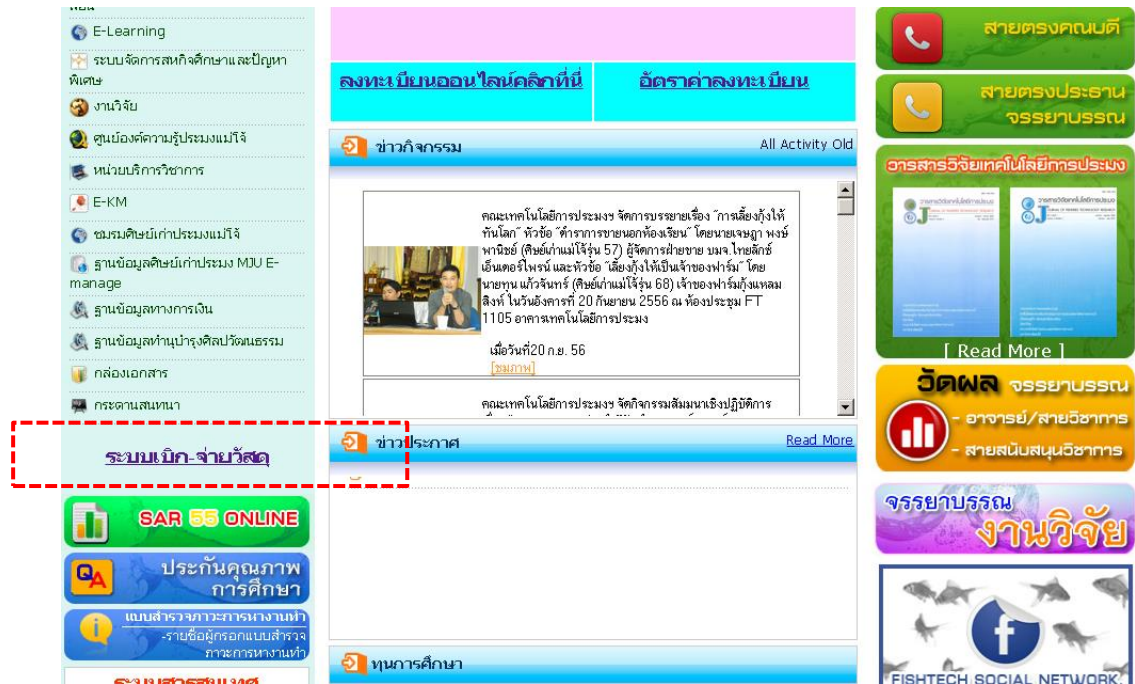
E-Learning

ระบบจัดการสหกิจศึกษาและปัญหาพิเศษ

งานวิจัย

ศูนย์องค์ความรู้ประมงแม่โจ้

หน่วยบริการวิชาการ

E-KM

ชมรมศิษย์เก่าประมงแม่โจ้

ฐานข้อมูลศิษย์เก่าประมง MJU E-manage

ฐานข้อมูลทางการเงิน

ฐานข้อมูลทำนุบำรุงศิลปวัฒนธรรม

กล่องเอกสาร

กระดานสนทนา

ระบบเบิก-จ่ายวัสดุ

SAR 55 ONLINE

ประกันคุณภาพการศึกษา

แบบสำรวจภาวะการหางานทำ -รายชื่อผู้กรอกแบบสำรวจภาวะการหางานทำ

ลงทะเบียนออนไลน์คลิกที่นี่

อัตราค่าลงทะเบียน

ข่าวกิจกรรม

All Activity Old

คณะเทคโนโลยีการประมง จัดการบรรยายเรื่อง "การเลี้ยงกุ้งให้ทันโลก" หัวข้อ "ค้าการขายนอกห้องเรียน" โดยนายเจษฎา พงษ์พานิชย์ (ศิษย์เก่าแม่โจ้รุ่น 57) ผู้จัดการฝ่ายขาย บมจ.ไทยลักซ์ เอ็นเตอร์ไพรน์ และหัวข้อ "เลี้ยงกุ้งให้เป็นเจ้าของฟาร์ม" โดยนายทุน แก้วจันทร์ (ศิษย์เก่าแม่โจ้รุ่น 68) เจ้าของฟาร์มกุ้งแหลมสิงห์ ในวันอังคารที่ 20 กันยายน 2556 ณ ห้องประชุม FT 1105 อาคารเทคโนโลยีการประมง

เมื่อวันที่20 ก.ย. 56

[ชมภาพ]

คณะเทคโนโลยีการประมง จัดกิจกรรมสัมมนาเชิงปฏิบัติการ

ข่าวประกาศ

Read More

ทุนการศึกษา

สายตรงคณบดี

สายตรงประธานจรรยาบรรณ

วารสารวิจัยเทคโนโลยีการประมง

[ Read More ]

วัดผล จรรยาบรรณ

- อาจารย์/สายวิชาการ

- สายสนับสนุนวิชาการ

จรรยาบรรณ งานวิจัย

FISHTECH SOCIAL NETWORK